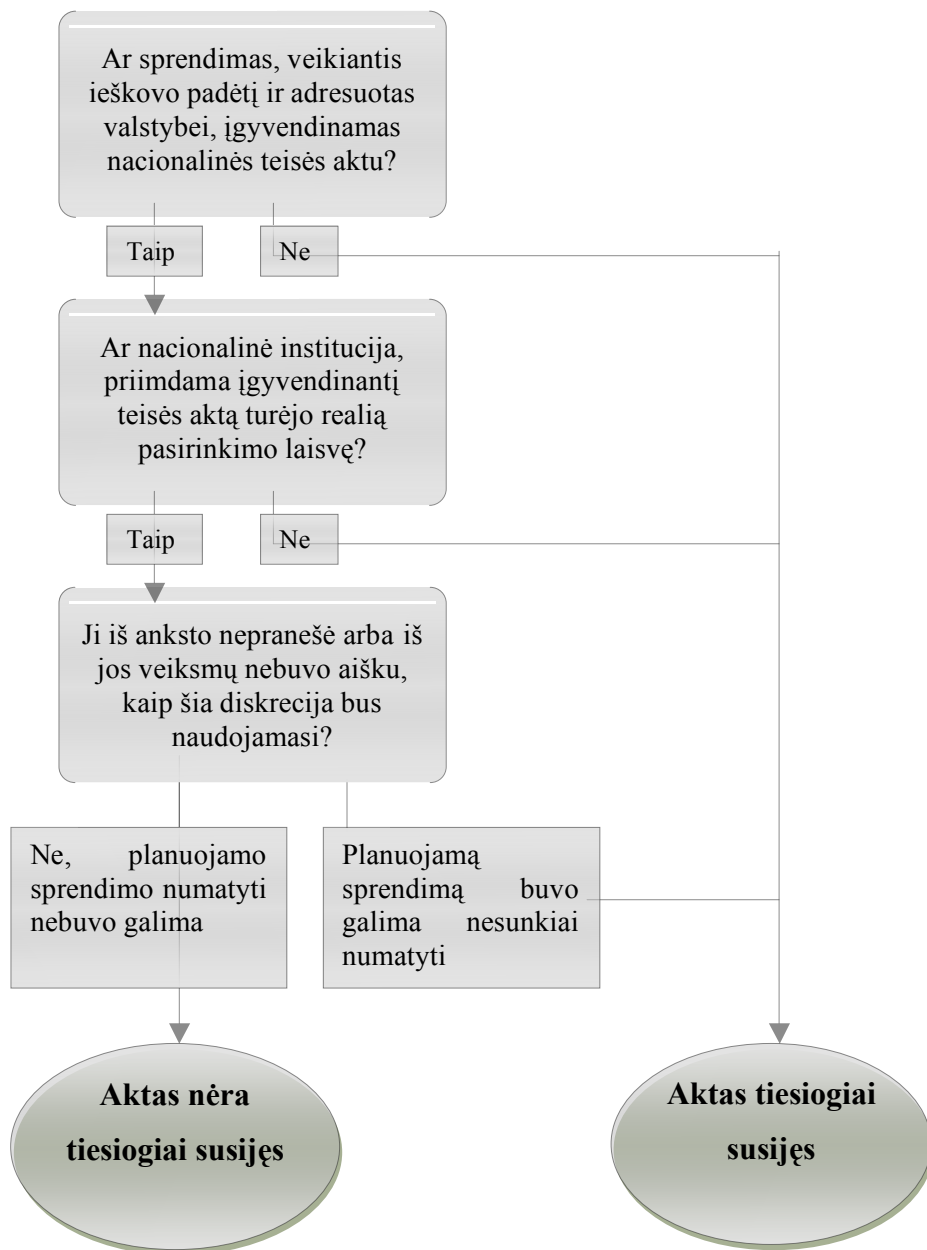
Ar sprendimas, veikiantis ieškovo padėtį ir adresuotas valstybei, įgyvendinamas nacionalinės teisės aktu?

Taip

Ne

Ar nacionalinė institucija, priimdama įgyvendinantį teisės aktą turėjo realią pasirinkimo laisvę?

Taip

Ne

Ji iš anksto nepranešė arba iš jos veiksmų nebuvo aišku, kaip šia diskrecija bus naudojamasi?

Ne, planuojamo sprendimo numatyti nebuvo galima

Planuojamą sprendimą buvo galima nesunkiai numatyti

Aktas nėra tiesiogiai susijęs

Aktas tiesiogiai susijęs